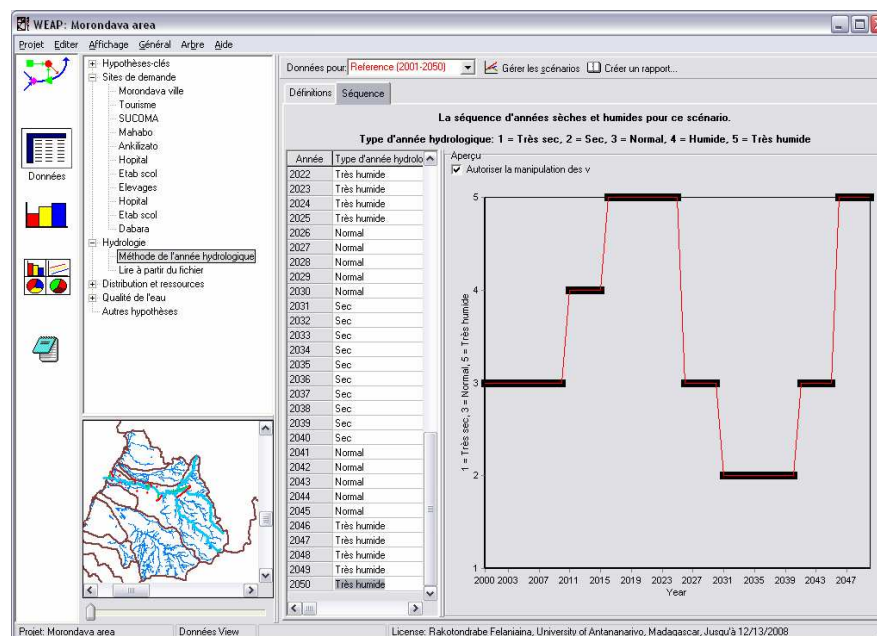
WEAP: Morondava area

Projet Editer Affichage Général Arbre Aide

Données

Hypothèses-clés
Sites de demande
Morondava ville
Tourisme
SUCOMA
Mahabo
Ankilizato
Hopital
Etab scol
Elevages
Hopital
Etab scol
Dabara
Hydrologie
Méthode de l'année hydrologique
Lire à partir du fichier
Distribution et ressources
Qualité de l'eau
Autres hypothèses

Données pour: Reference (2001-2050)
Gérer les scénarios
Créer un rapport...

Définitions
Séquence

La séquence d'années sèches et humides pour ce scénario.

Type d'année hydrologique: 1 = Très sec, 2 = Sec, 3 = Normal, 4 = Humide, 5 = Très humide

| Année | Type d'année hydrolo |
|---|---|
| 2022 | Très humide |
| 2023 | Très humide |
| 2024 | Très humide |
| 2025 | Très humide |
| 2026 | Normal |
| 2027 | Normal |
| 2028 | Normal |
| 2029 | Normal |
| 2030 | Normal |
| 2031 | Sec |
| 2032 | Sec |
| 2033 | Sec |
| 2034 | Sec |
| 2035 | Sec |
| 2036 | Sec |
| 2037 | Sec |
| 2038 | Sec |
| 2039 | Sec |
| 2040 | Sec |
| 2041 | Normal |
| 2042 | Normal |
| 2043 | Normal |
| 2044 | Normal |
| 2045 | Normal |
| 2046 | Très humide |
| 2047 | Très humide |
| 2048 | Très humide |
| 2049 | Très humide |
| 2050 | Très humide |

Aperçu
Autoriser la manipulation des v

1 = Très sec, 3 = Normal, 5 = Très humide
5
4
3
2
1
2000 2003 2007 2011 2015 2019 2023 2027 2031 2035 2039 2043 2047
Year

Projet: Morondava area
Données View
License: Rakotondrabe Felaniaina, University of Antananarivo, Madagascar, Jusqu'à 12/13/2008